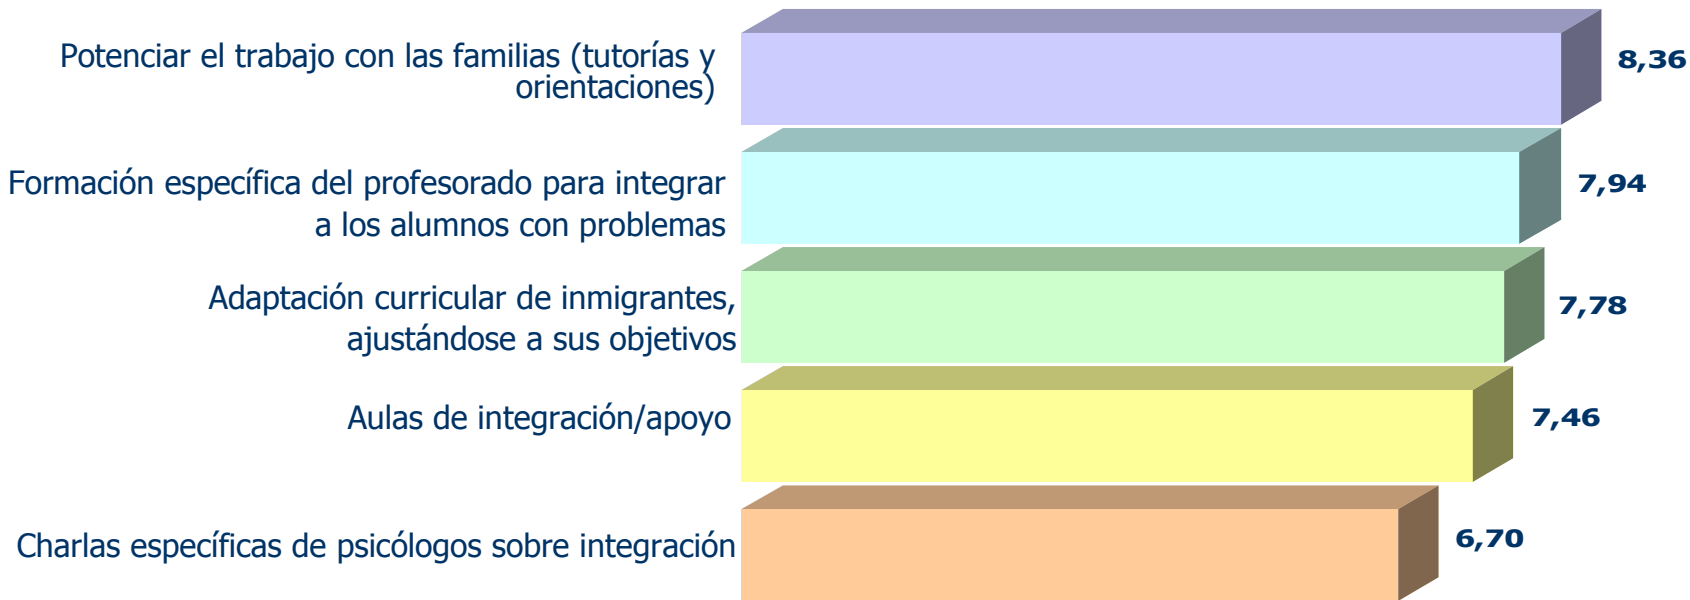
Potenciar el trabajo con las familias (tutorías y orientaciones)

8,36

Formación específica del profesorado para integrar a los alumnos con problemas

7,94

Adaptación curricular de inmigrantes, ajustándose a sus objetivos

7,78

Aulas de integración/apoyo

7,46

Charlas específicas de psicólogos sobre integración

6,70